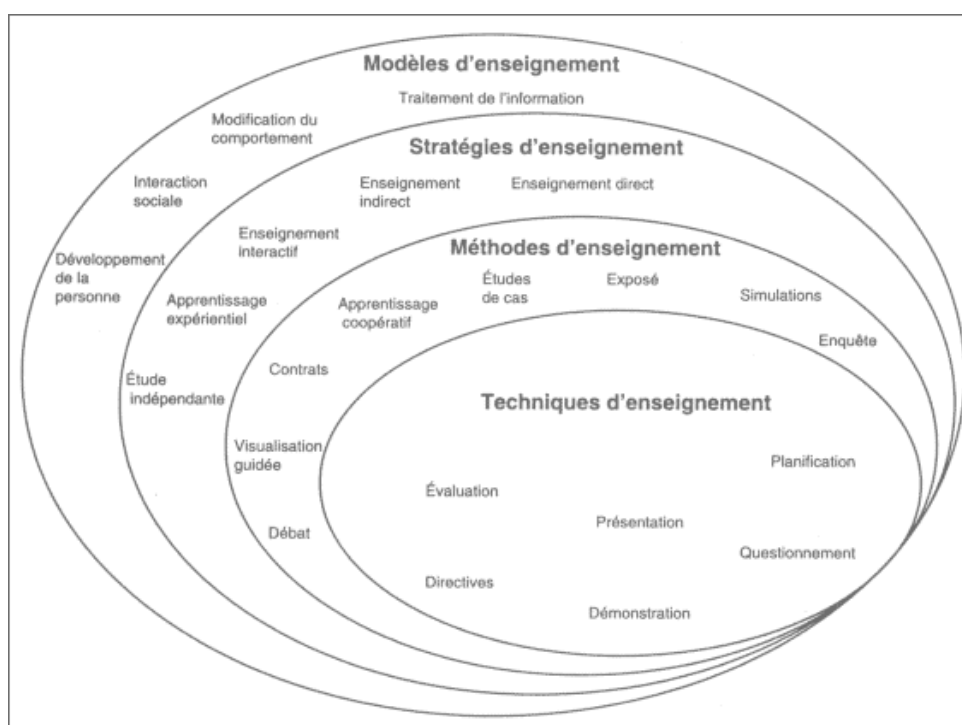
Modèles d'enseignement

Traitement de l'information

Modification du comportement

Interaction sociale

Développement de la personne

Stratégies d'enseignement

Enseignement indirect

Enseignement direct

Enseignement interactif

Apprentissage expérientiel

Étude indépendante

Méthodes d'enseignement

Apprentissage coopératif

Études de cas

Exposé

Simulations

Enquête

Contrats

Visualisation guidée

Débat

Techniques d'enseignement

Planification

Évaluation

Présentation

Questionnement

Directives

Démonstration